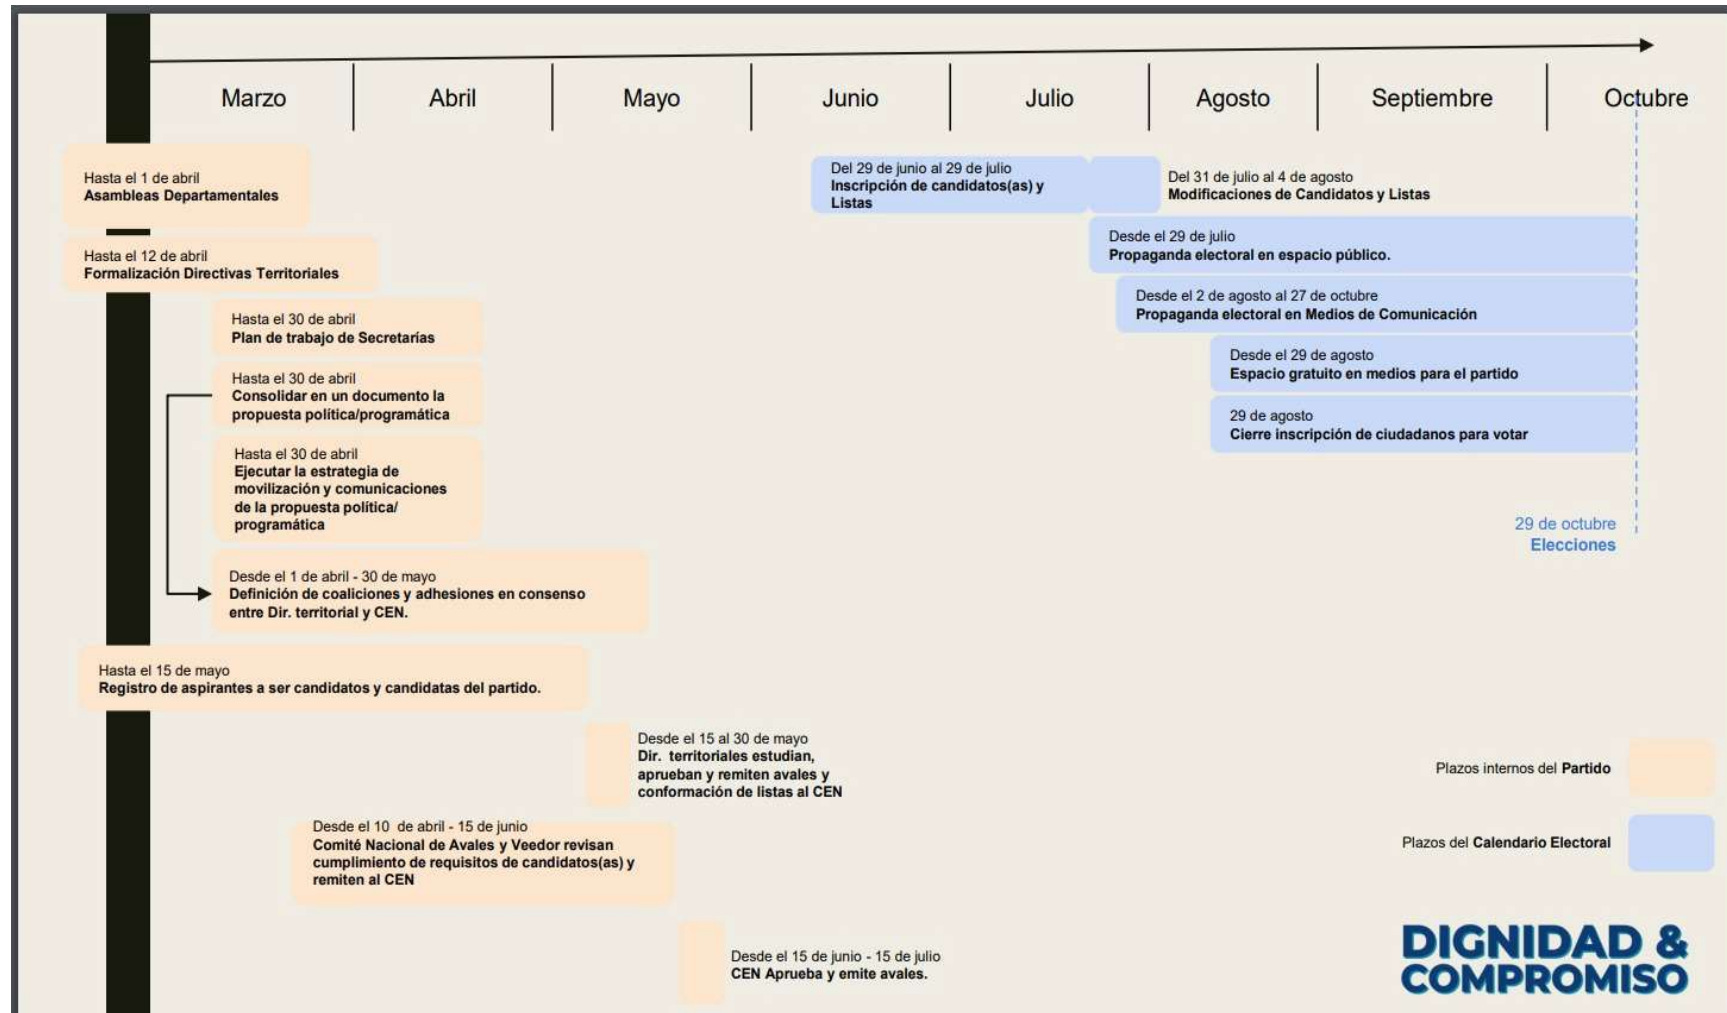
Marzo | Abril | Mayo | Junio | Julio | Agosto | Septiembre | Octubre

Hasta el 1 de abril
Asambleas Departamentales

Hasta el 12 de abril
Formalización Directivas Territoriales

Hasta el 30 de abril
Plan de trabajo de Secretarías

Hasta el 30 de abril
Consolidar en un documento la propuesta política/programática

Hasta el 30 de abril
Ejecutar la estrategia de movilización y comunicaciones de la propuesta política/ programática

Desde el 1 de abril - 30 de mayo
Definición de coaliciones y adhesiones en consenso entre Dir. territorial y CEN.

Hasta el 15 de mayo
Registro de aspirantes a ser candidatos y candidatas del partido.

Desde el 15 al 30 de mayo
Dir. territoriales estudian, aprueban y remiten avales y conformación de listas al CEN

Desde el 10 de abril - 15 de junio
Comité Nacional de Avales y Veedor revisan cumplimiento de requisitos de candidatos(as) y remiten al CEN

Desde el 15 de junio - 15 de julio
CEN Aprueba y emite avales.

Del 29 de junio al 29 de julio
Inscripción de candidatos(as) y Listas

Del 31 de julio al 4 de agosto
Modificaciones de Candidatos y Listas

Desde el 29 de julio
Propaganda electoral en espacio público.

Desde el 2 de agosto al 27 de octubre
Propaganda electoral en Medios de Comunicación

Desde el 29 de agosto
Espacio gratuito en medios para el partido

29 de agosto
Cierre inscripción de ciudadanos para votar

29 de octubre
Elecciones

Plazos internos del Partido

Plazos del Calendario Electoral

DIGNIDAD & COMPROMISO